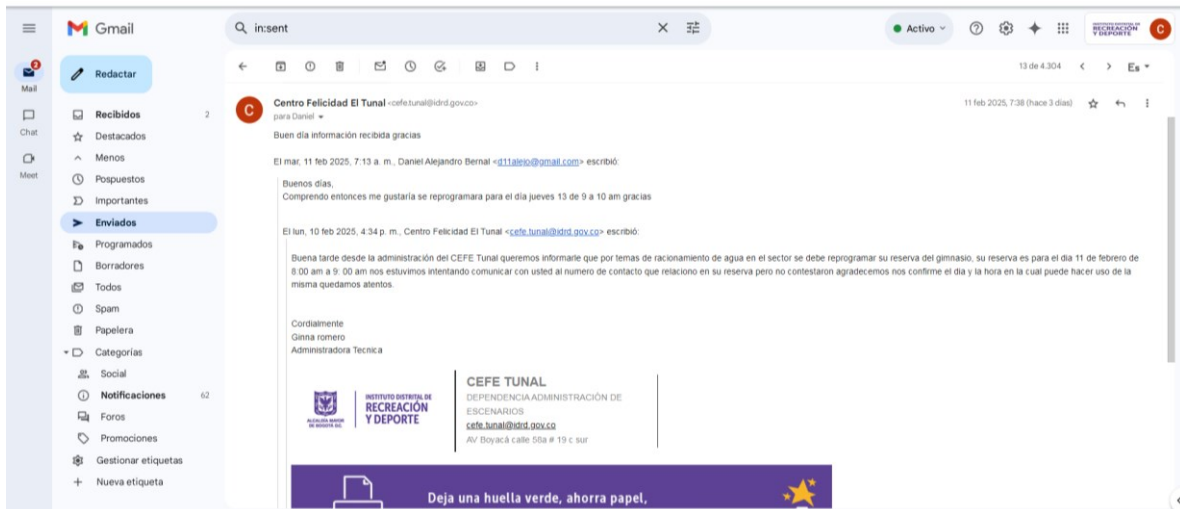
Gmail

in:sent

Activo

INSTITUTO DISTRITAL DE RECREACIÓN Y DEPORTE

C

Mail
Chat
Meet

Redactar

Recibidos 2
Destacados
Menos
Pospuestos
Importantes
Enviados
Programados
Borradores
Todos
Spam
Papelera
Categorías
Social
Notificaciones 62
Foros
Promociones
Gestionar etiquetas
Nueva etiqueta

13 de 4.304

Es

Centro Felicidad El Tunal <cefe.tunal@idrd.gov.co>
para Daniel

11 feb 2025, 7:38 (hace 3 días)

Buen día información recibida gracias

El mar, 11 feb 2025, 7:13 a. m., Daniel Alejandro Bernal <d11alejo@gmail.com> escribió:

Buenos días,
Comprendo entonces me gustaría se reprogramara para el día jueves 13 de 9 a 10 am gracias

El lun, 10 feb 2025, 4:34 p. m., Centro Felicidad El Tunal <cefe.tunal@idrd.gov.co> escribió:

Buena tarde desde la administración del CEFE Tunal queremos informarle que por temas de racionamiento de agua en el sector se debe reprogramar su reserva del gimnasio, su reserva es para el dia 11 de febrero de 8:00 am a 9: 00 am nos estuvimos intentando comunicar con usted al numero de contacto que relaciono en su reserva pero no contestaron agradecemos nos confirme el dia y la hora en la cual puede hacer uso de la misma quedamos atentos.

Cordialmente
Ginna romero
Administradora Tecnica

ALCALDÍA MAYOR DE BOGOTÁ D.C.
INSTITUTO DISTRITAL DE RECREACIÓN Y DEPORTE

CEFE TUNAL
DEPENDENCIA ADMINISTRACIÓN DE ESCENARIOS
cefe.tunal@idrd.gov.co
AV Boyacá calle 58a # 19 c sur

Deja una huella verde, ahorra papel,